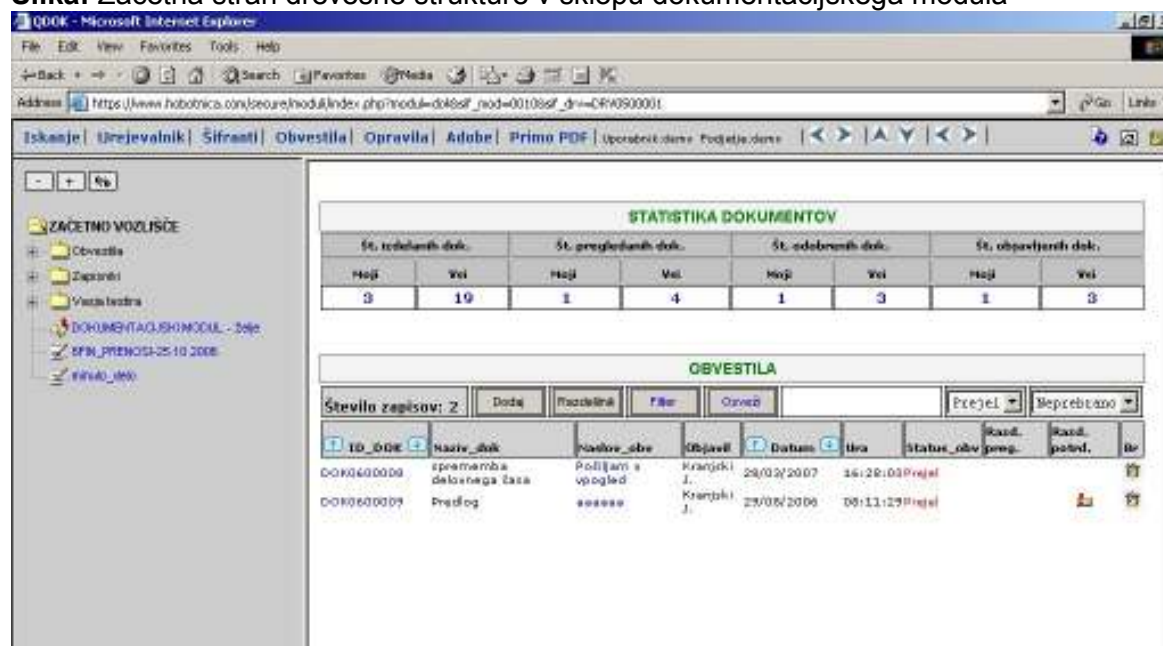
Slika: Začetna stran drevesne strukture v sklopu dokumentacijskega modula

QDOK - Microsoft Internet Explorer

File Edit View Favorites Tools Help

Back Search Favorites Media

Address https://www.hobotnica.com/secure/modul/index.php?modul=dok&sif_mod=0010&sif_drv=DRV0900001

Go Links

Iskanje | Urejevalnik | Šifranti | Obvestila | Opravila | Adobe | Primo PDF | Uporabnik:demo Podjetje:demo

- + %

ZAČETNO VOZLIŠČE
Obvestila
Zapisniki
Vaša tedna
DOKUMENTACIJSKI MODUL - Seje
SPIN_PRENOSI-25-10-2006
Prikaz_dela

STATISTIKA DOKUMENTOV

| Št. izdelanih dok. | | Št. pregledanih dok. | | Št. odobrenih dok. | | Št. objavljenih dok. | |
|---|---|---|---|---|---|---|---|
| Moji | Vsi | Moji | Vsi | Moji | Vsi | Moji | Vsi |
| 3 | 19 | 1 | 4 | 1 | 3 | 1 | 3 |

OBVESTILA

Število zapisov: 2 Dodaj Razdelilnik Filter Osveži Prejel Neprebrano

| ID_DOK | Naziv_dok | Naslov_obv | Objavil | Datum | Ura | Status_obv | Razd. preg. | Razd. potrd. | Br |
|---|---|---|---|---|---|---|---|---|---|
| DOK0600008 | sprememba delovnega časa | Pošiljam v vpogled | Kranjski J. | 29/03/2007 | 16:28:00 | Prejel | | | |
| DOK0600009 | Predlog | ****** | Kranjski J. | 29/08/2006 | 08:11:29 | Prejel | | | |